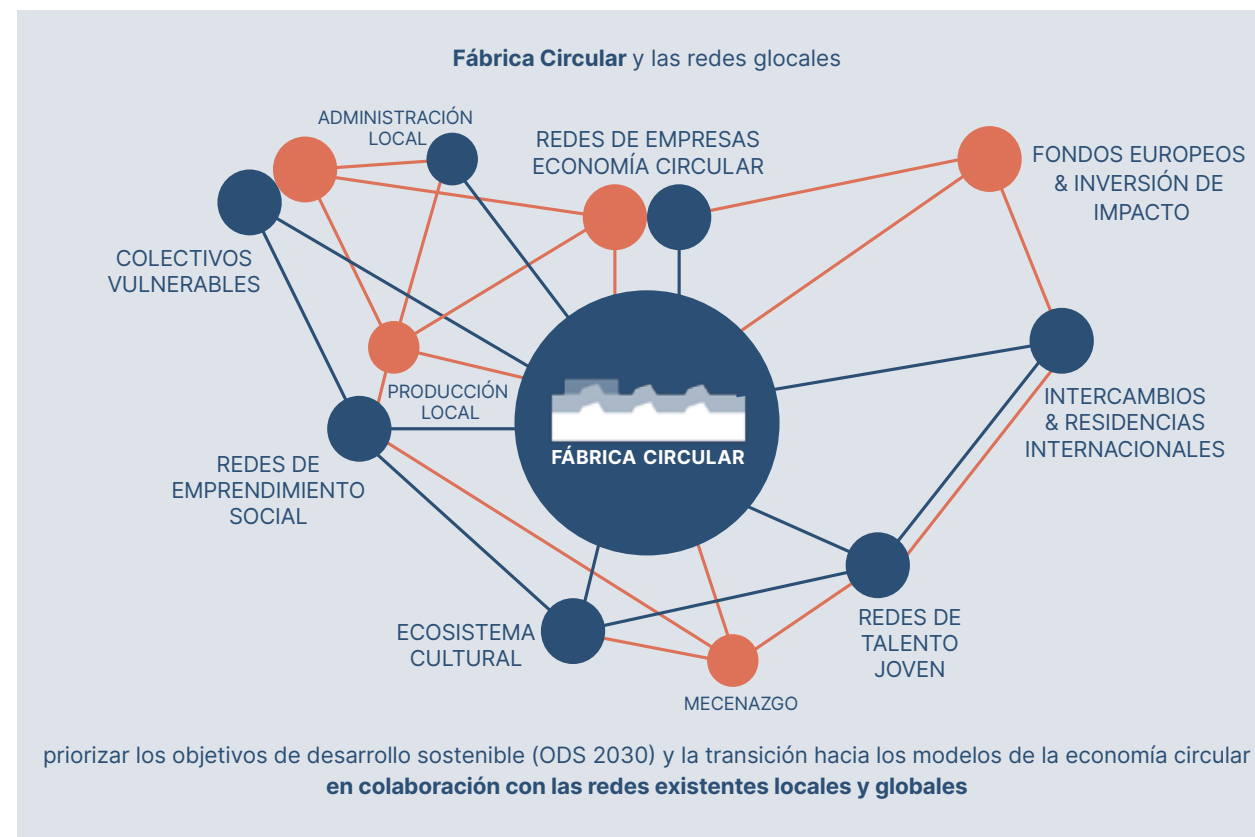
**Fábrica Circular** y las redes glocales

ADMINISTRACIÓN LOCAL

REDES DE EMPRESAS ECONOMÍA CIRCULAR

FONDOS EUROPEOS & INVERSIÓN DE IMPACTO

COLECTIVOS VULNERABLES

PRODUCCIÓN LOCAL

FÁBRICA CIRCULAR

INTERCAMBIOS & RESIDENCIAS INTERNACIONALES

REDES DE EMPRENDIMIENTO SOCIAL

ECOSISTEMA CULTURAL

REDES DE TALENTO JOVEN

MECENAZGO

priorizar los objetivos de desarrollo sostenible (ODS 2030) y la transición hacia los modelos de la economía circular **en colaboración con las redes existentes locales y globales**